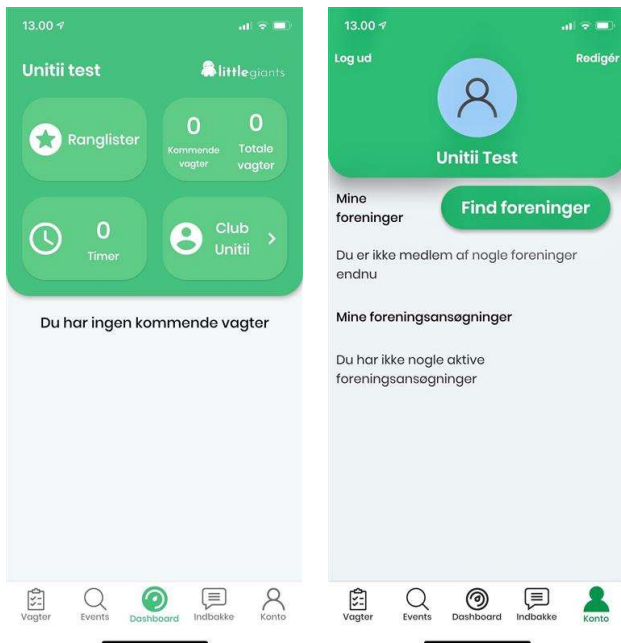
13.00

Unitii test

littlegiants

Ranglister

0
Kommende vagter

0
Totale vagter

0
Timer

Club Unitii

Du har ingen kommende vagter

Vagter Events Dashboard Indbakke Konto

13.00

Log ud

Redigér

Unitii Test

Mine foreninger

Find foreninger

Du er ikke medlem af nogle foreninger endnu

Mine foreningsansøgninger

Du har ikke nogle aktive foreningsansøgninger

Vagter Events Dashboard Indbakke Konto